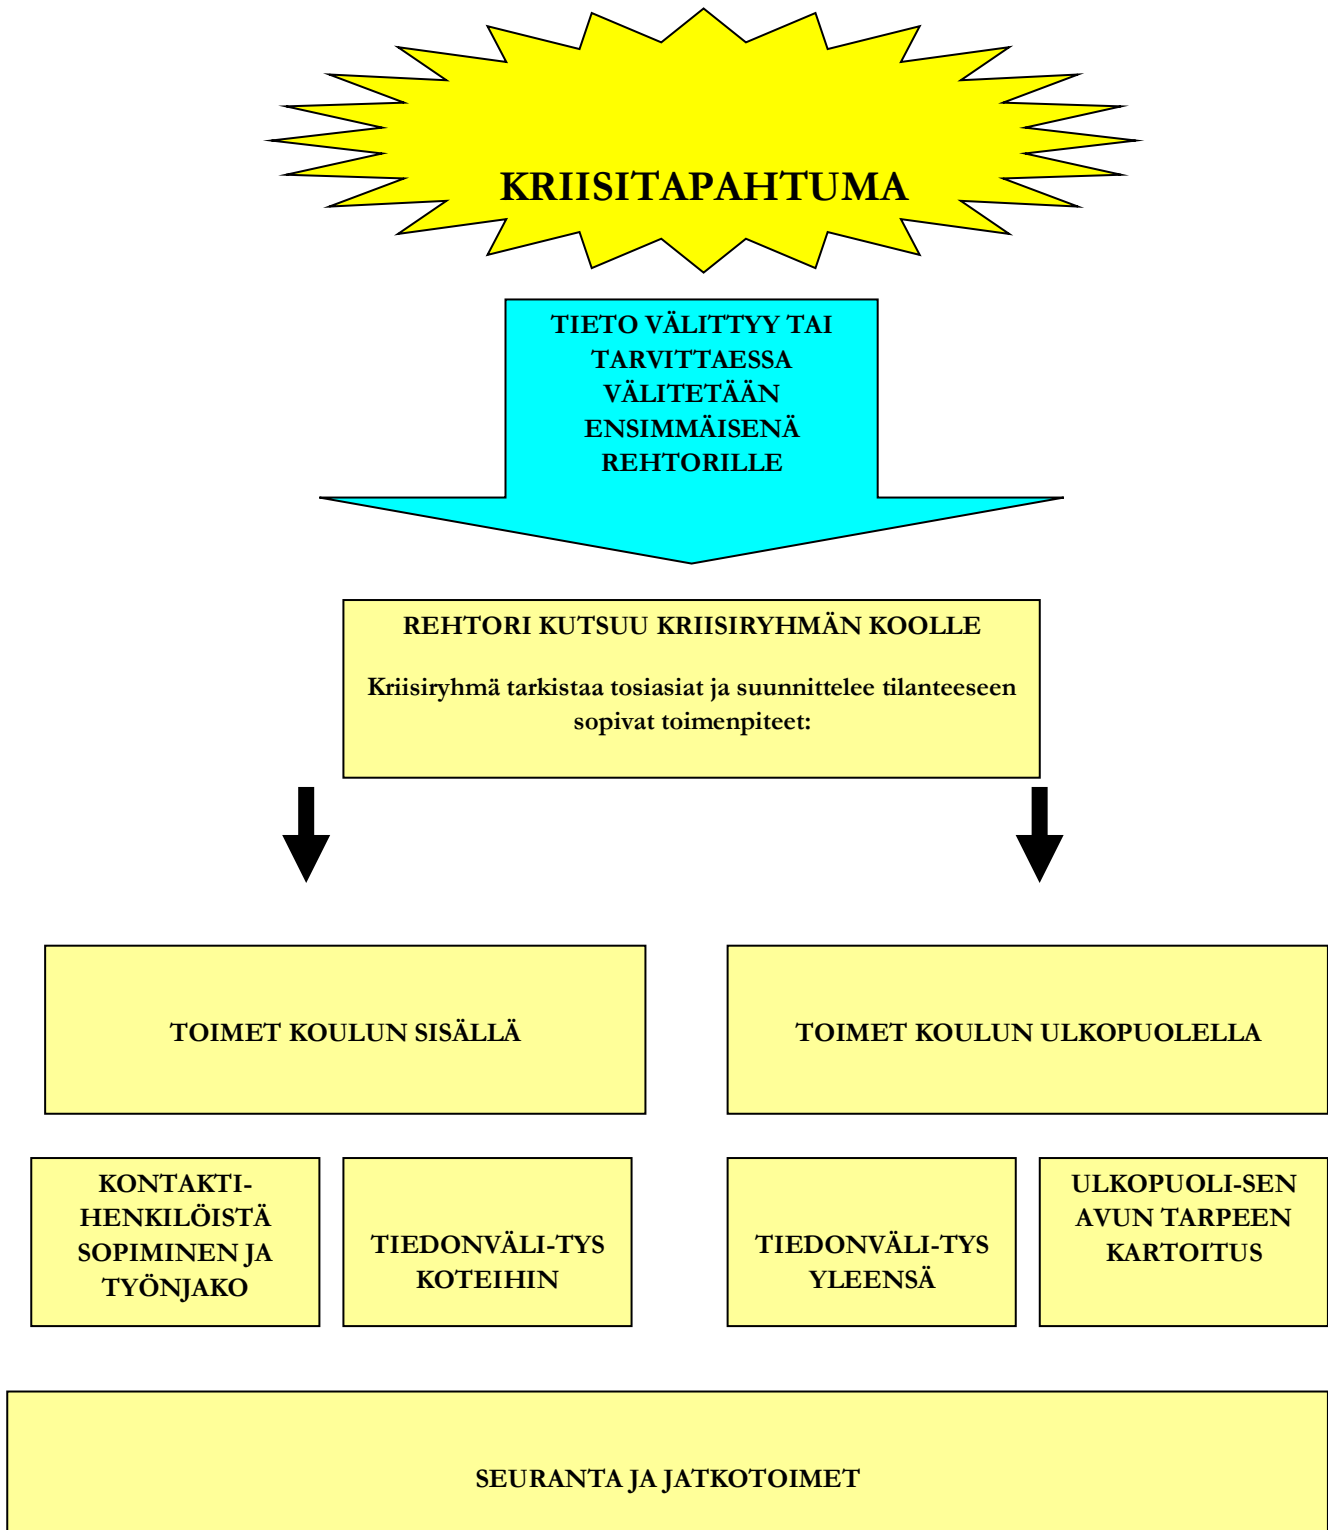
KRIISITAPAHTUMA

TIETO VÄLITTYY TAI TARVITTAESSA VÄLITETÄÄN ENSIMMÄISENÄ REHTORILLE

REHTORI KUTSUU KRIISIRYHMÄN KOOLLE

Kriisiryhmä tarkistaa tosiasiat ja suunnittelee tilanteeseen sopivat toimenpiteet:

TOIMET KOULUN SISÄLLÄ

TOIMET KOULUN ULKOPUOLELLA

KONTAKTI-HENKILÖISTÄ SOPIMINEN JA TYÖNJAKO

TIEDONVÄLI-TYS KOTEIHIN

TIEDONVÄLI-TYS YLEENSÄ

ULKOPUOLI-SEN AVUN TARPEEN KARTOITUS

SEURANTA JA JATKOTOIMET